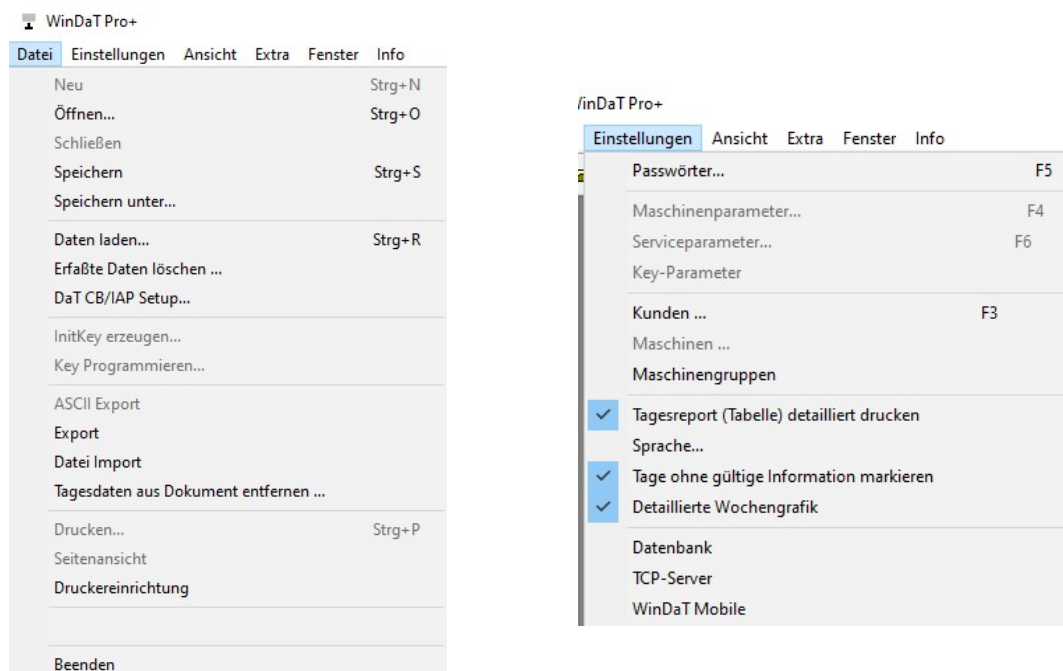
WinDaT Pro+

Datei Einstellungen Ansicht Extra Fenster Info

Neu Strg+N
Öffnen... Strg+O
Schließen
Speichern Strg+S
Speichern unter...

Daten laden... Strg+R
Erfaßte Daten löschen ...
DaT CB/IAP Setup...

InitKey erzeugen...
Key Programmieren...

ASCII Export
Export
Datei Import
Tagesdaten aus Dokument entfernen ...

Drucken... Strg+P
Seitenansicht
Druckereinrichtung

Beenden

/inDaT Pro+

Einstellungen Ansicht Extra Fenster Info

Passwörter... F5

Maschinenparameter... F4
Serviceparameter... F6
Key-Parameter

Kunden ... F3
Maschinen ...
Maschinengruppen

Tagesreport (Tabelle) detailliert drucken
Sprache...
Tage ohne gültige Information markieren
Detaillierte Wochengrafik

Datenbank
TCP-Server
WinDaT Mobile